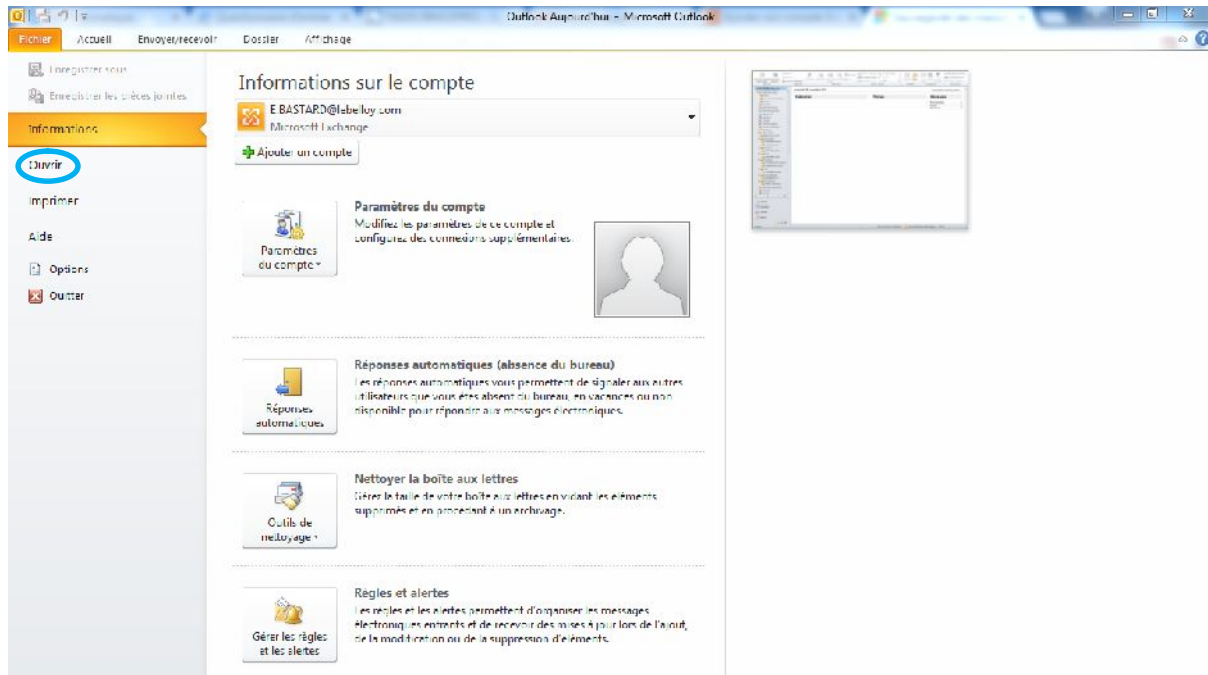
Outlook Aujourd'hui - Microsoft Outlook

Fichier
Accueil
Envoyer/recevoir
Dossier
Affichage

Enregistrer sous
Enregistrer les pièces jointes
Informations
Ouvrir
Imprimer
Aide
Options
Quitter

Informations sur le compte

E.BASTARD@labelloy.com
Microsoft Exchange

Ajouter un compte

Paramètres du compte

Paramètres du compte
Modifiez les paramètres de ce compte et configurez des connexions supplémentaires.

Réponses automatiques

Réponses automatiques (absence du bureau)
Les réponses automatiques vous permettent de signaler aux autres utilisateurs que vous êtes absent du bureau, en vacances ou non disponible pour répondre aux messages électroniques.

Outils de nettoyage

Nettoyer la boîte aux lettres
Gérer la taille de votre boîte aux lettres en vidant les éléments supprimés et en procédant à un archivage.

Gérer les règles et les alertes

Règles et alertes
Les règles et les alertes permettent d'organiser les messages électroniques entrants et de recevoir des mises à jour lors de l'ajout, de la modification ou de la suppression d'éléments.